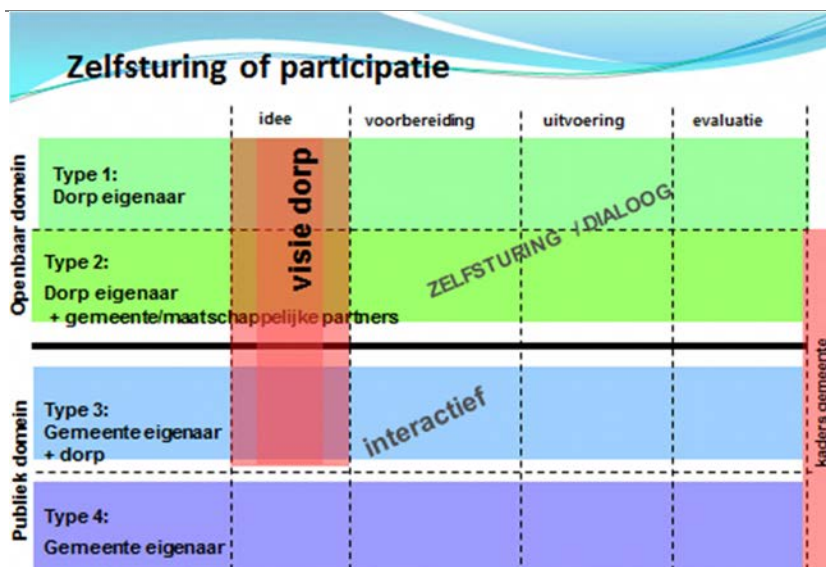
Zelfsturing of participatie

idee | voorbereiding | uitvoering | evaluatie

Openbaar domein

Type 1:
Dorp eigenaar

Type 2:
Dorp eigenaar
+ gemeente/maatschappelijke partners

visie dorp

ZELFSTURING / DIALOOG

Publiek domein

Type 3:
Gemeente eigenaar
+ dorp

interactief

Type 4:
Gemeente eigenaar

kaders gemeente